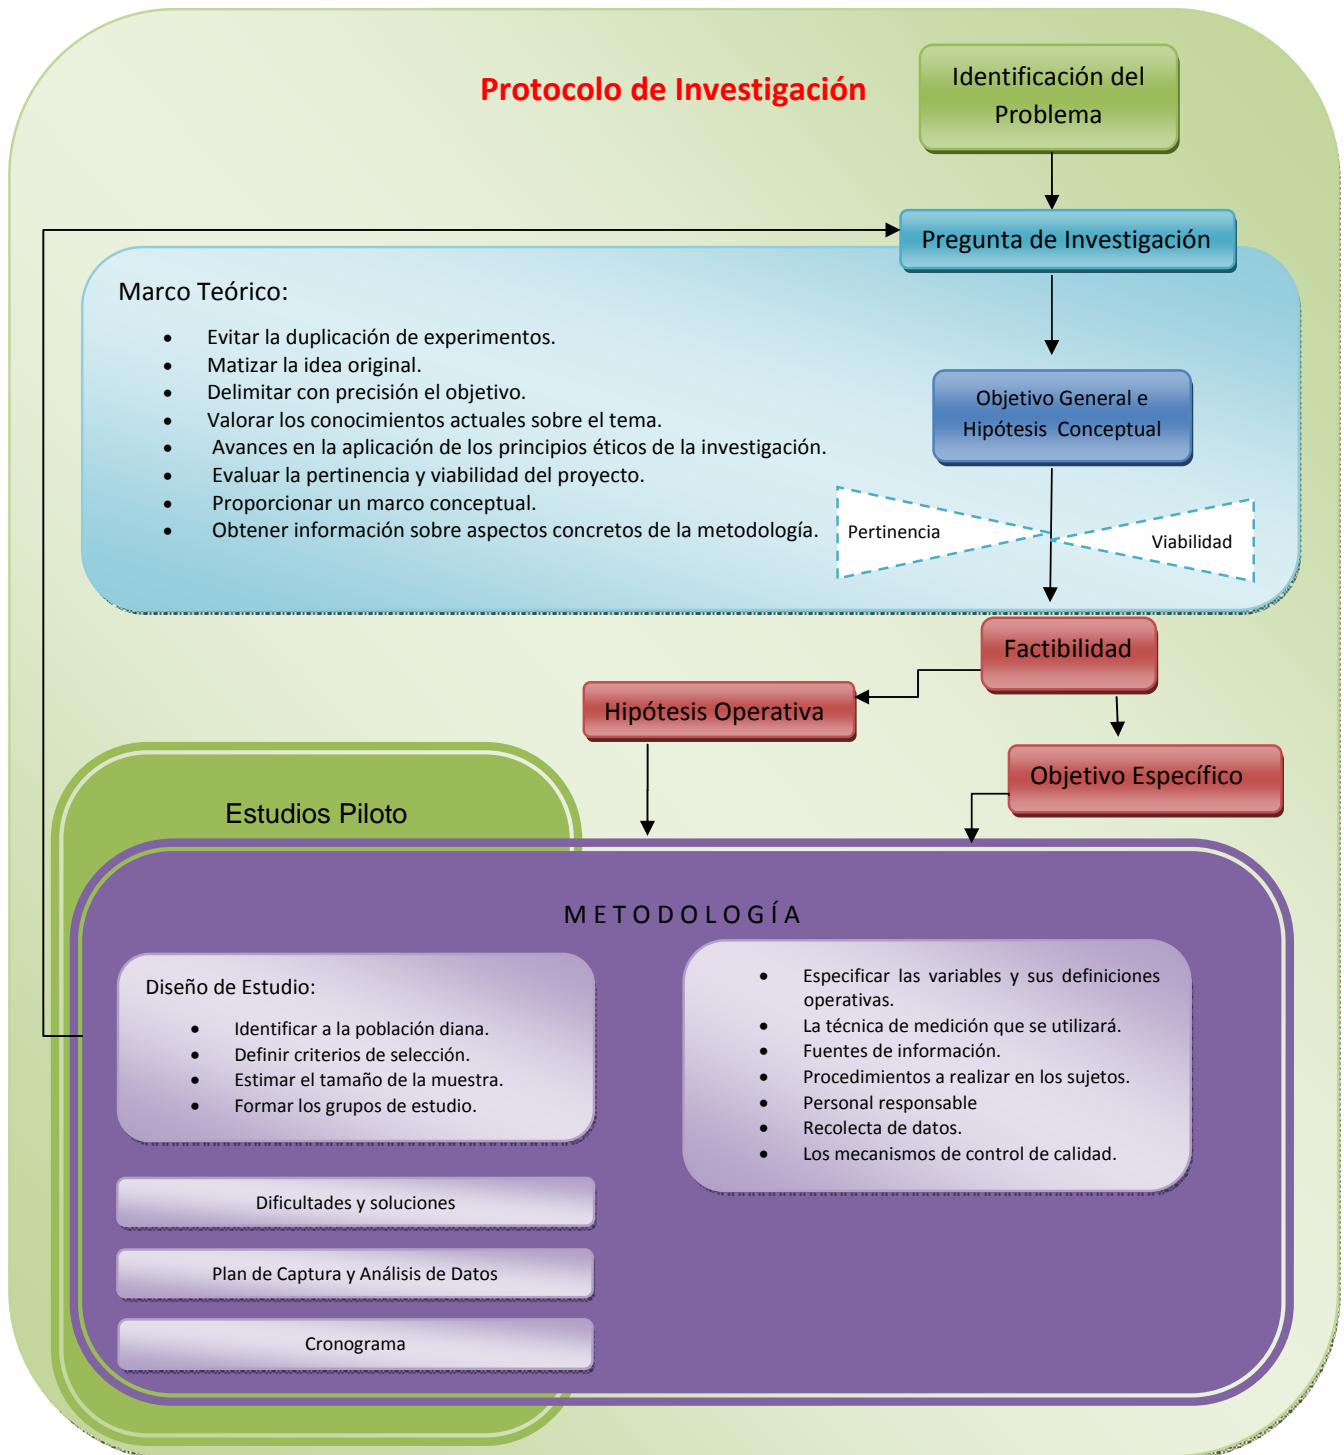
Protocolo de Investigación

Identificación del Problema

Pregunta de Investigación

Marco Teórico:

- Evitar la duplicación de experimentos.
- Matizar la idea original.
- Delimitar con precisión el objetivo.
- Valorar los conocimientos actuales sobre el tema.
- Avances en la aplicación de los principios éticos de la investigación.
- Evaluar la pertinencia y viabilidad del proyecto.
- Proporcionar un marco conceptual.
- Obtener información sobre aspectos concretos de la metodología.

Objetivo General e Hipótesis Conceptual

Pertinencia

Viabilidad

Factibilidad

Hipótesis Operativa

Objetivo Específico

Estudios Piloto

METODOLOGÍA

Diseño de Estudio:

- Identificar a la población diana.
- Definir criterios de selección.
- Estimar el tamaño de la muestra.
- Formar los grupos de estudio.

- Especificar las variables y sus definiciones operativas.
- La técnica de medición que se utilizará.
- Fuentes de información.
- Procedimientos a realizar en los sujetos.
- Personal responsable
- Recolecta de datos.
- Los mecanismos de control de calidad.

Dificultades y soluciones

Plan de Captura y Análisis de Datos

Cronograma